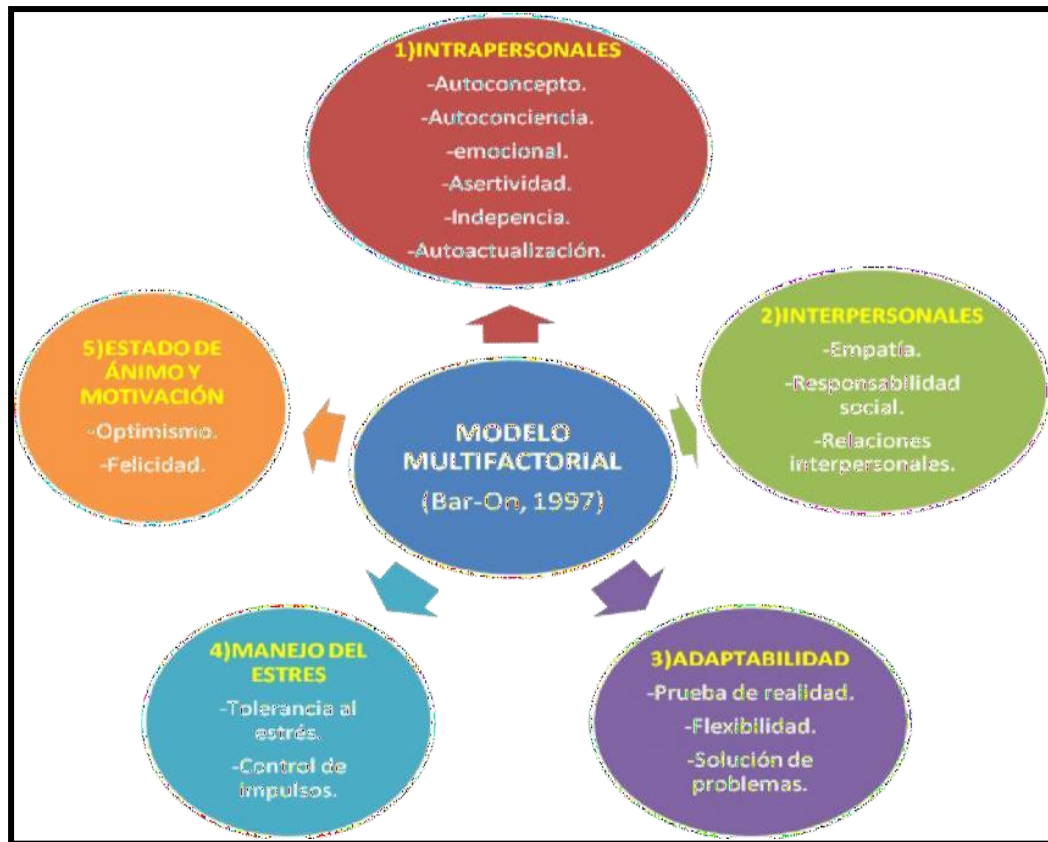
1)INTRAPERSONALES
-Autoconcepto.
-Autoconciencia.
-emocional.
-Asertividad.
-Indepencia.
-Autoactualización.

5)ESTADO DE ÁNIMO Y MOTIVACIÓN
-Optimismo.
-Felicidad.

MODELO MULTIFACTORIAL
(Bar-On, 1997)

2)INTERPERSONALES
-Empatía.
-Responsabilidad social.
-Relaciones interpersonales.

4)MANEJO DEL ESTRES
-Tolerancia al estrés.
-Control de impulsos.

3)ADAPTABILIDAD
-Prueba de realidad.
-Flexibilidad.
-Solución de problemas.